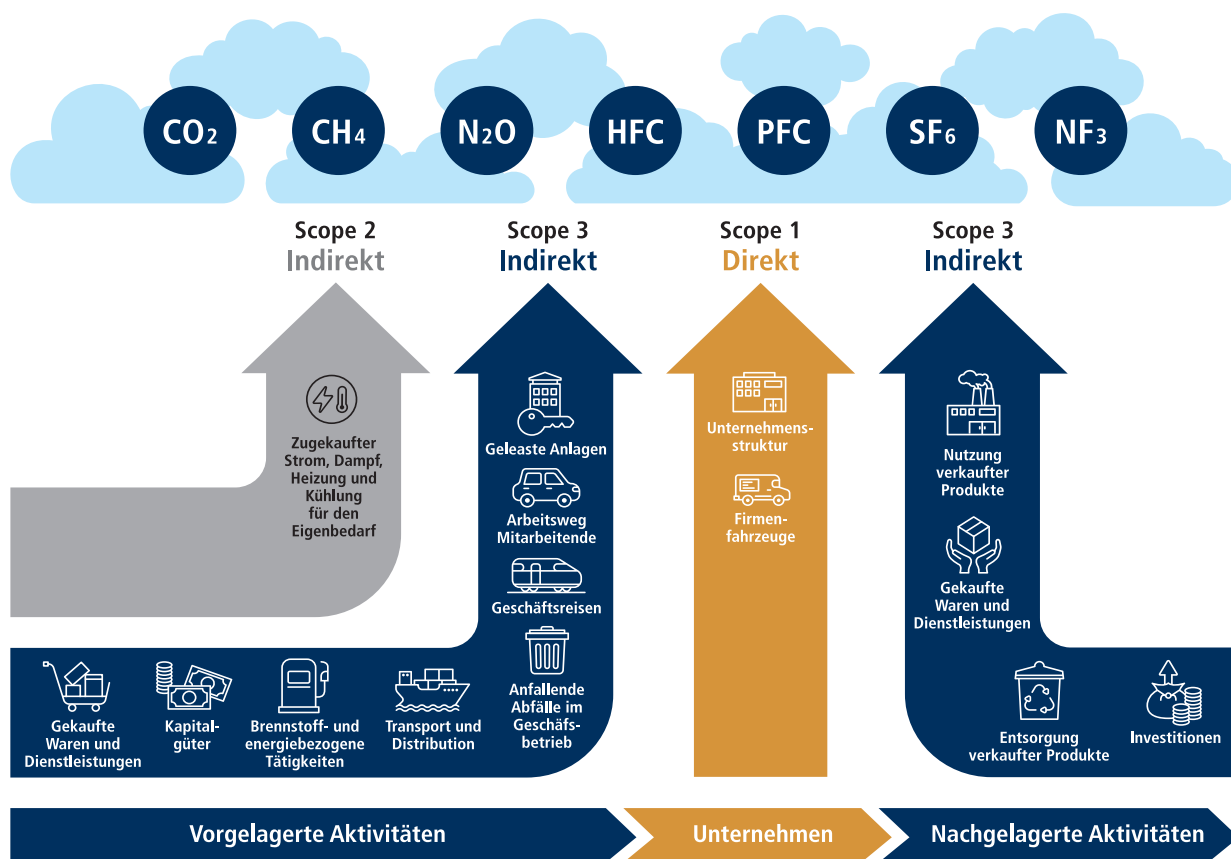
$CO_2$ $CH_4$ $N_2O$ HFC PFC $SF_6$ $NF_3$

Scope 2
Indirekt

Scope 3
Indirekt

Scope 1
Direkt

Scope 3
Indirekt

Zugekaufter Strom, Dampf, Heizung und Kühlung für den Eigenbedarf

Geleaste Anlagen

Arbeitsweg Mitarbeitende

Geschäftsreisen

Anfallende Abfälle im Geschäfsbetrieb

Unternehmensstruktur

Firmenfahrzeuge

Nutzung verkaufter Produkte

Gekaufte Waren und Dienstleistungen

Gekaufte Waren und Dienstleistungen

Kapitalgüter

Brennstoff- und energiebezogene Tätigkeiten

Transport und Distribution

Entsorgung verkaufter Produkte

Investitionen

Vorgelagerte Aktivitäten

Unternehmen

Nachgelagerte Aktivitäten